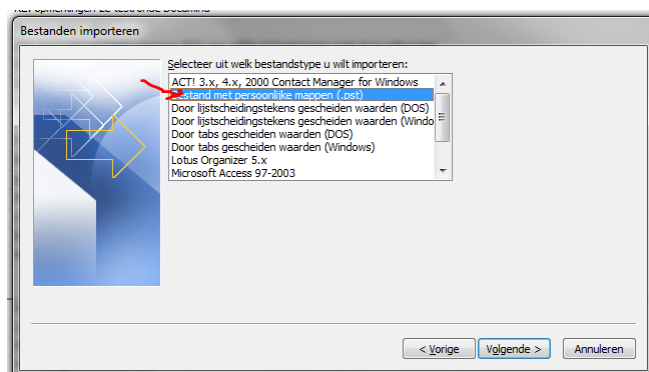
Bestanden importeren

Selecteer uit welk bestandstype u wilt importeren:

ACT! 3.x, 4.x, 2000 Contact Manager for Windows
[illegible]stand met persoonlijke mappen (.pst)
Door lijstscheidingstekens gescheiden waarden (DOS)
Door lijstscheidingstekens gescheiden waarden (Windo
Door tabs gescheiden waarden (DOS)
Door tabs gescheiden waarden (Windows)
Lotus Organizer 5.x
Microsoft Access 97-2003

< Vorige
Volgende >
Annuleren